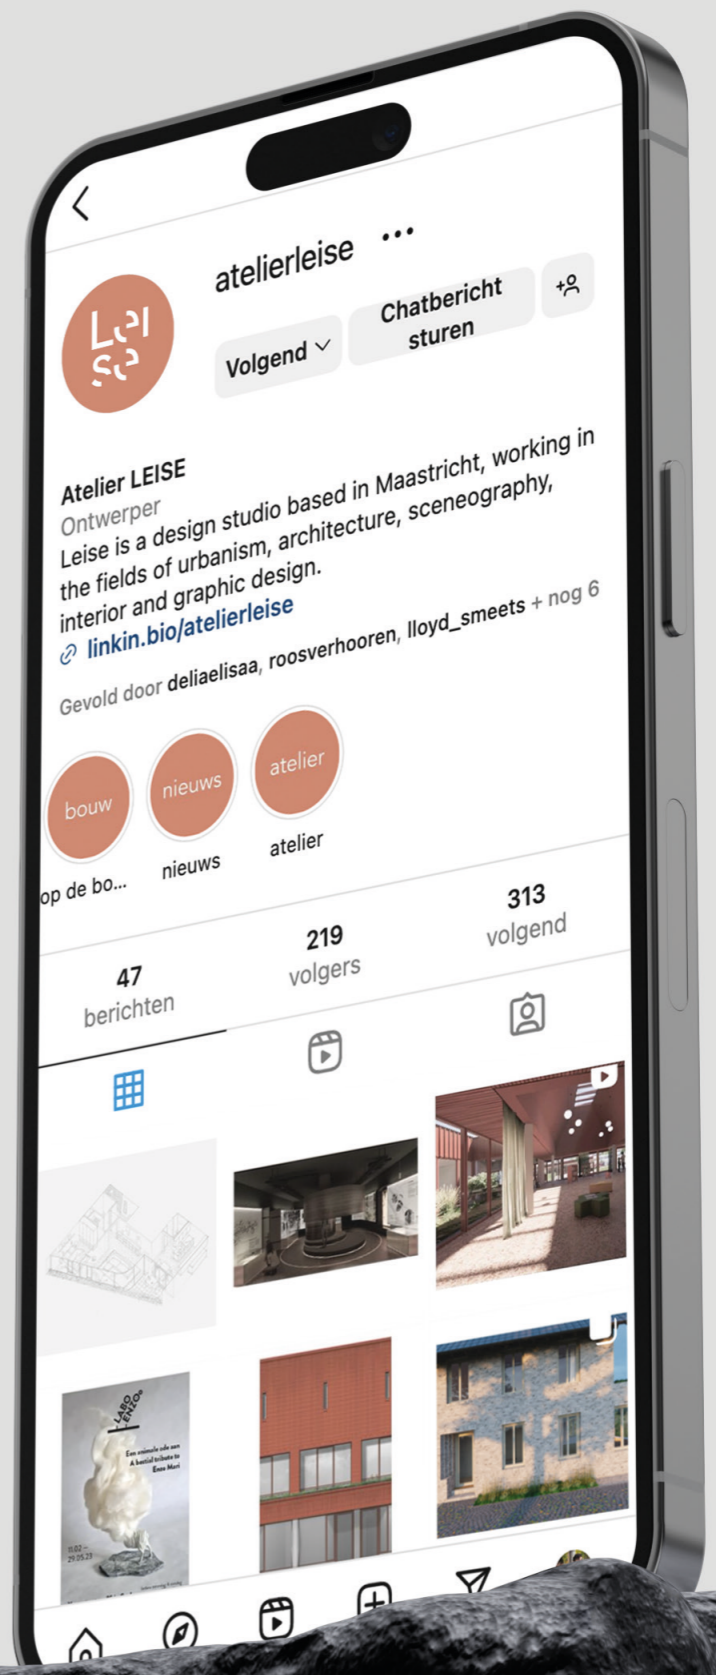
atelierleise

Lei
se

Volgend

Chatbericht sturen

Atelier LEISE
Ontwerper
Leise is a design studio based in Maastricht, working in the fields of urbanism, architecture, sceneography, interior and graphic design.
linkin.bio/atelierleise
Gevold door deliaelisaa, roosverhooren, lloyd_smeets + nog 6

bouw
op de bo...

nieuws
nieuws

atelier
atelier

47
berichten

219
volgers

313
volgend

LABO ENZO
Een ode aan
A tribute to
Enzo Mari
11.02 –
29.05.23